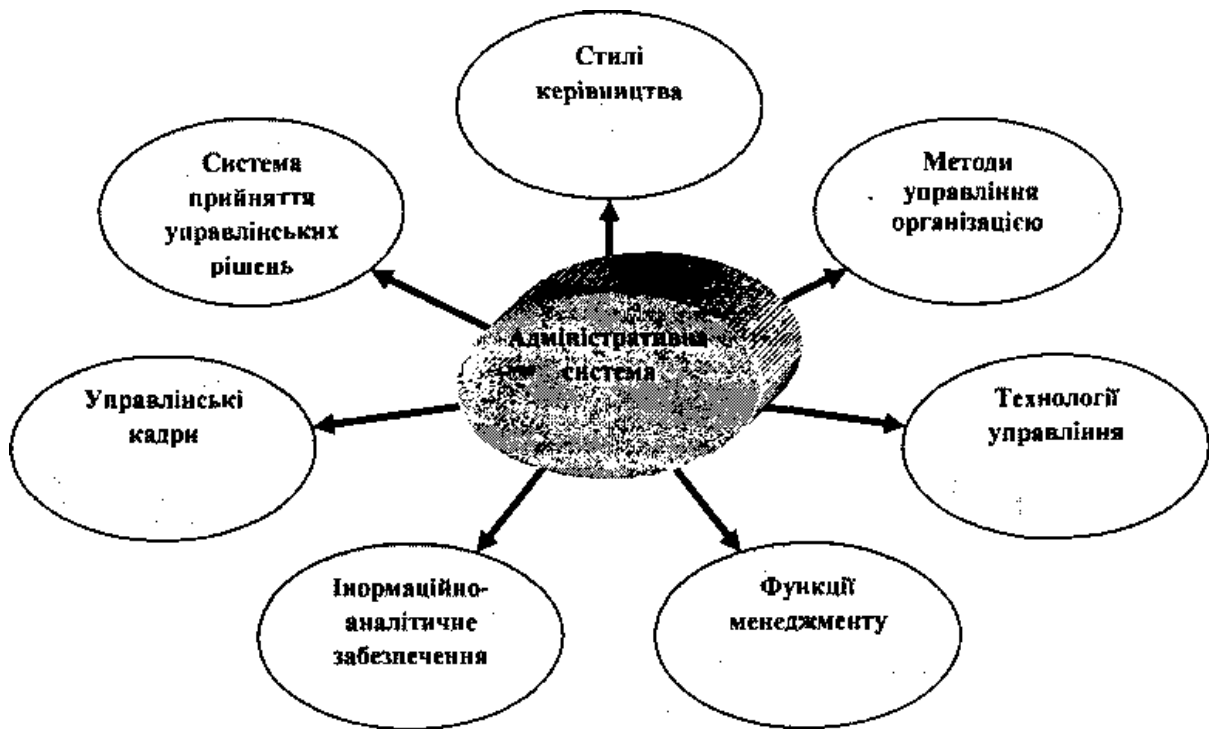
Стилі керівництва

Система прийняття управлінських рішень

Методи управління організацією

Адміністративна система

Управлінські кадри

Технології управління

Інормаційно-аналітичне забезпечення

Функції менеджменту